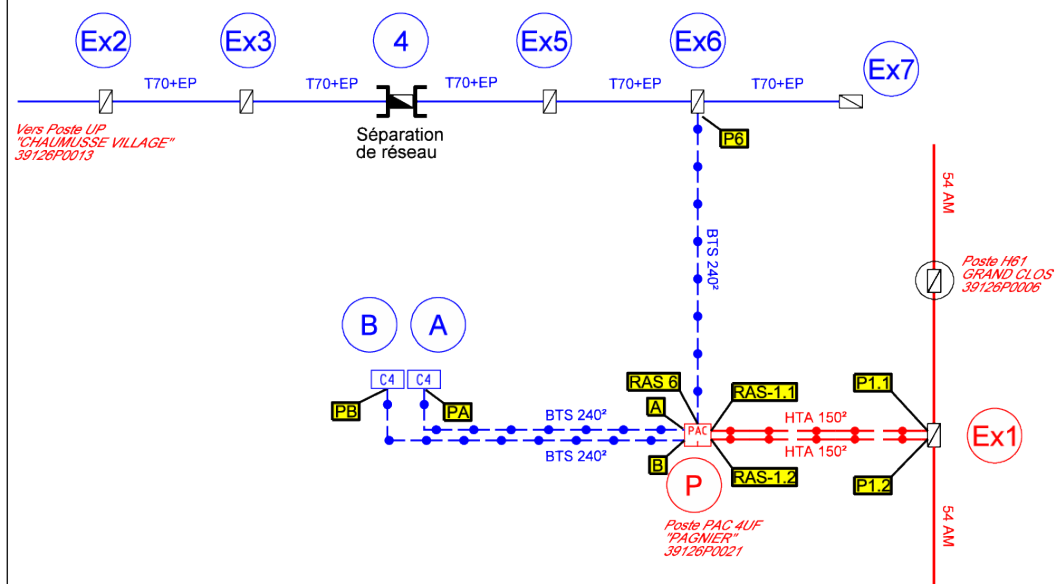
Ex2
Ex3
4
Ex5
Ex6
Ex7
T70+EP
T70+EP
T70+EP
T70+EP
T70+EP
Vers Poste UP
"CHAUMUSSE VILLAGE"
39126P0013
Séparation de réseau
P6
BTS 240²
54 AM
Poste H61
GRAND CLOS
39126P0006
B
A
C4
C4
PB
PA
BTS 240²
BTS 240²
RAS 6
A
B
PAC
RAS-1.1
RAS-1.2
HTA 150²
HTA 150²
P1.1
P1.2
Ex1
P
Poste PAC 4UF
"PAGNIER"
39126P0021
54 AM